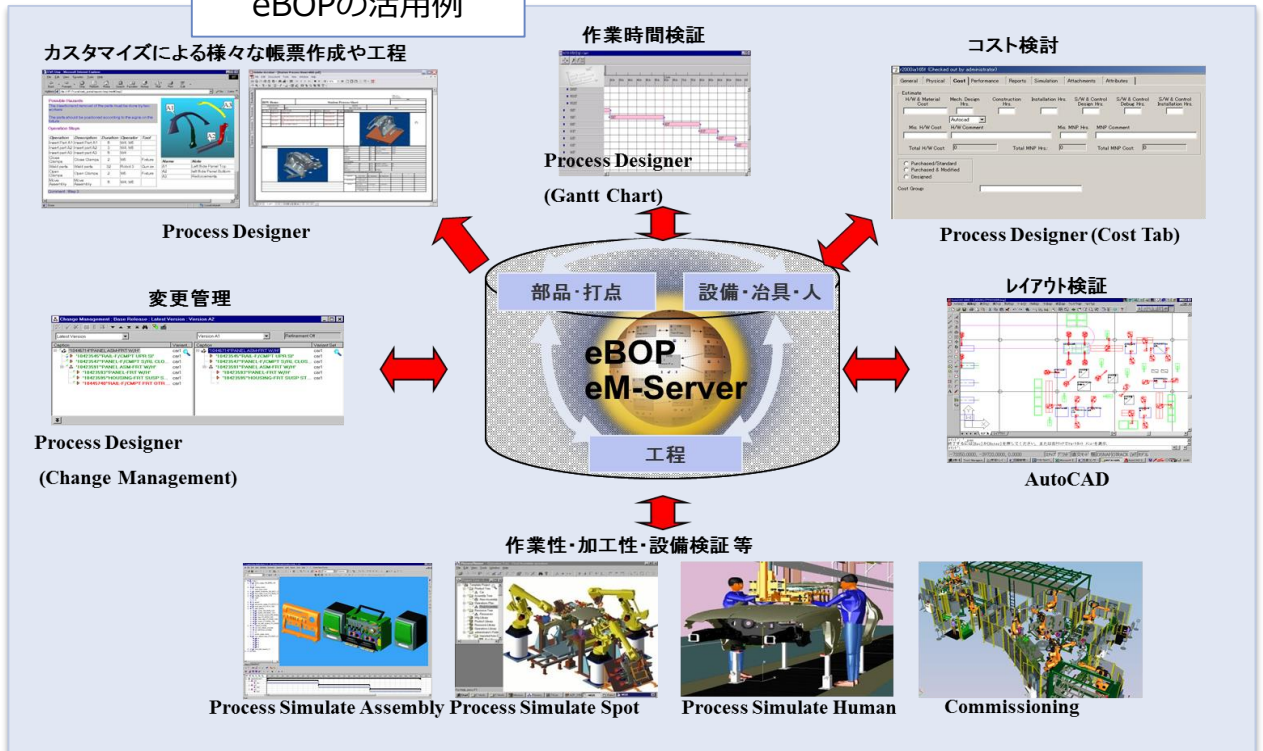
eBOPの活用例

カスタマイズによる様々な帳票作成や工程

Process Designer

作業時間検証

Process Designer

(Gantt Chart)

コスト検討

General Physical Cost Performance Reports Simulation Attachments Attributes

Process Designer (Cost Tab)

変更管理

Change Management

Process Designer

(Change Management)

部品・打点

設備・治具・人

eBOP
eM-Server

工程

レイアウト検証

AutoCAD

作業性・加工性・設備検証 等

Process Simulate Assembly Process Simulate Spot

Process Simulate Human

Commissioning